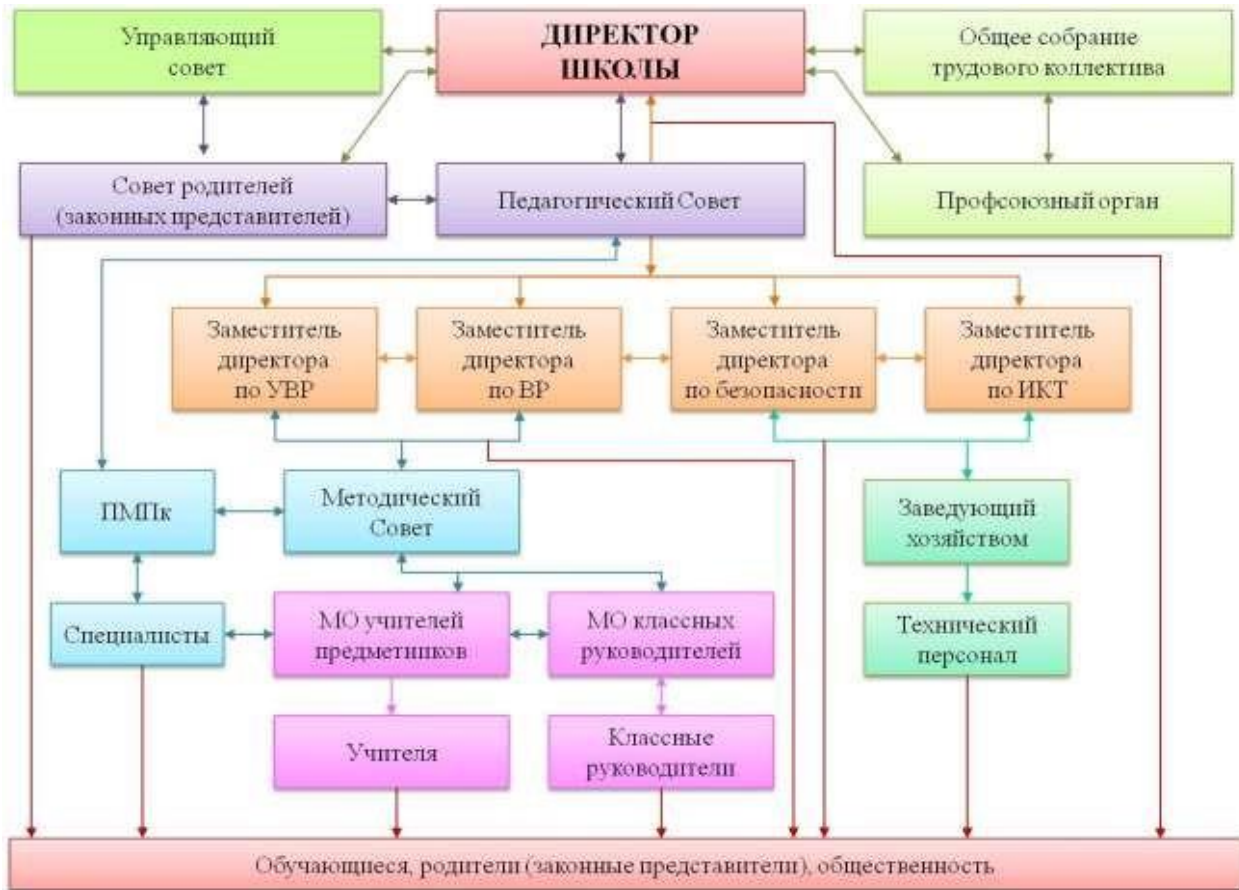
Управляющий совет

ДИРЕКТОР ШКОЛЫ

Общее собрание трудового коллектива

Совет родителей (законных представителей)

Педагогический Совет

Профсоюзный орган

Заместитель директора по УВР

Заместитель директора по ВР

Заместитель директора по безопасности

Заместитель директора по ИКТ

ПМПк

Методический Совет

Заведующий хозяйством

Специалисты

МО учителей предметников

МО классных руководителей

Технический персонал

Учителя

Классные руководители

Обучающиеся, родители (законные представители), общественность